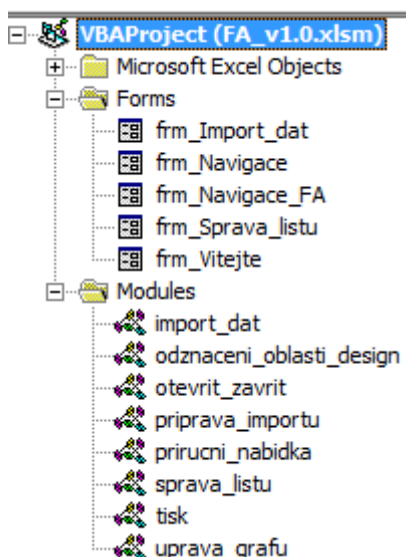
VBAProject (FA_v1.0.xlsm)
Microsoft Excel Objects
Forms
frm_Import_dat
frm_Navigace
frm_Navigace_FA
frm_Sprava_listu
frm_Vitejte
Modules
import_dat
odznaceni_oblasti_design
otevrit_zavrit
priprava_importu
prirucni_nabidka
sprava_listu
tisk
uprava_grafu